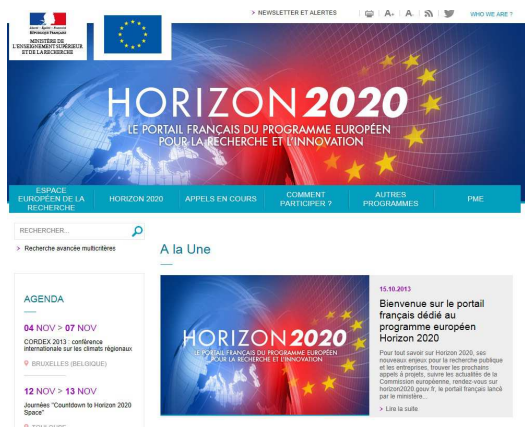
Liberté • Égalité • Fraternité
RÉPUBLIQUE FRANÇAISE
MINISTÈRE DE L'ENSEIGNEMENT SUPÉRIEUR ET DE LA RECHERCHE

> NEWSLETTER ET ALERTES
A+ A
WHO WE ARE ?

HORIZON 2020
LE PORTAIL FRANÇAIS DU PROGRAMME EUROPÉEN POUR LA RECHERCHE ET L'INNOVATION

ESPACE EUROPÉEN DE LA RECHERCHE
HORIZON 2020
APPELS EN COURS
COMMENT PARTICIPER ?
AUTRES PROGRAMMES
PME

RECHERCHER...
> Recherche avancée multicritères

A la Une

AGENDA

04 NOV > 07 NOV
CORDEX 2013 : conférence internationale sur les climats régionaux
BRUXELLES (BELGIQUE)

12 NOV > 13 NOV
Journées "Countdown to Horizon 2020 Space"
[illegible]

HORIZON 2020
LE PORTAIL FRANÇAIS DU PROGRAMME EUROPÉEN POUR LA RECHERCHE ET L'INNOVATION

15.10.2013
Bienvenue sur le portail français dédié au programme européen Horizon 2020
Pour tout savoir sur Horizon 2020, ses nouveaux enjeux pour la recherche publique et les entreprises, trouver les prochains appels à projets, suivre les actualités de la Commission européenne, rendez-vous sur horizon2020.gouv.fr, le portail français lancé par le ministère...
> Lire la suite